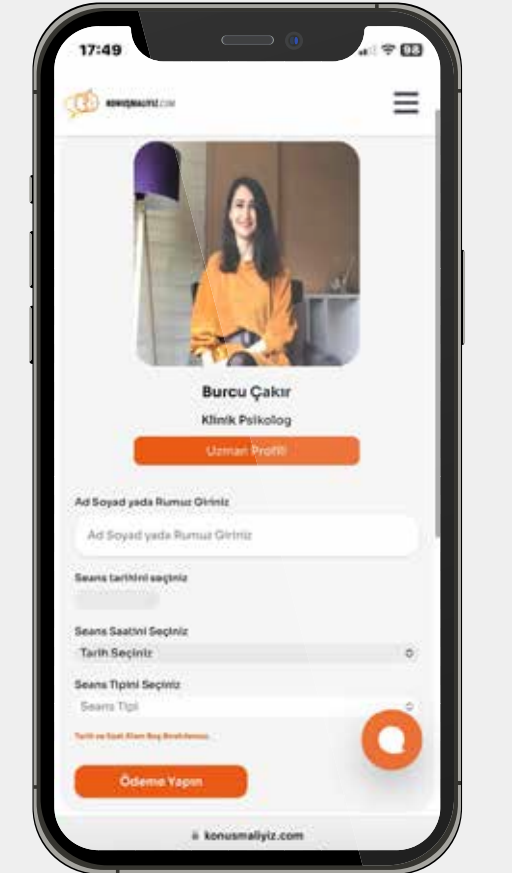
17:49

98

KONUŞMALIYIZ.COM

Burcu Çakır

Klinik Psikolog

Uzman Profili

Ad Soyad yada Rumuz Giriniz

Ad Soyad yada Rumuz Giriniz

Seans tarihini seçiniz

Seans Saatini Seçiniz

Tarih Seçiniz

Seans Tipini Seçiniz

Seans Tipi

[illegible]

Ödeme Yapın

konusmaliyiz.com